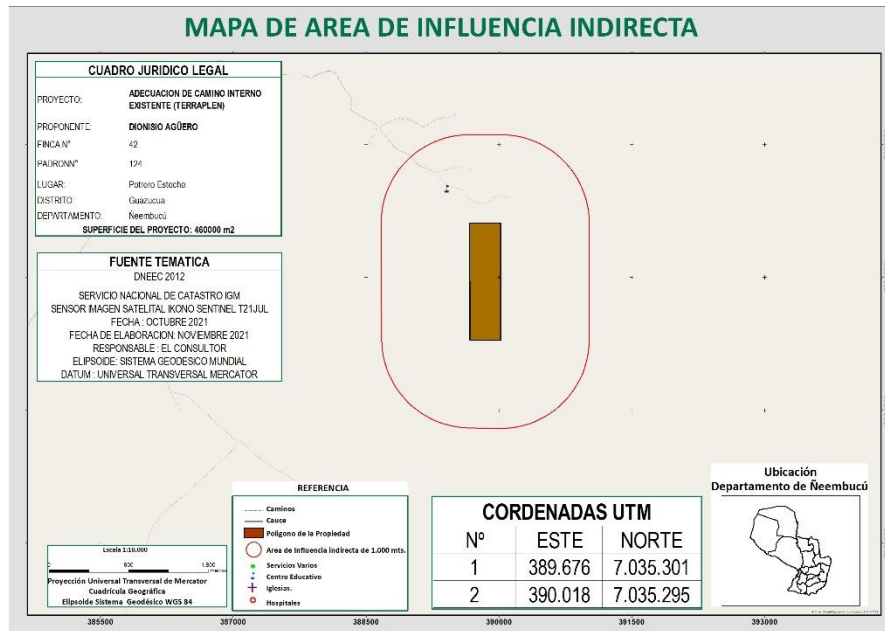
MAPA DE AREA DE INFLUENCIA INDIRECTA

CUADRO JURIDICO LEGAL

| | |
|---|---|
| PROYECTO: | ADECUACION DE CAMINO INTERNO EXISTENTE (TERRAPLEN) |
| PROPONENTE: | DIONISIO AGÜERO |
| FINCA N° | 42 |
| PADRONN° | 124 |
| LUGAR: | Potrero Estecho |
| DISTRITO: | Guazucua |
| DEPARTAMENTO: | Ñeembucú |

SUPERFICIE DEL PROYECTO: 460000 m2

FUENTE TEMATICA
DNEEC 2012
SERVICIO NACIONAL DE CATASTRO IGM
SENSOR IMAGEN SATELITAL IKONO SENTINEL T21JUL
FECHA : OCTUBRE 2021
FECHA DE ELABORACION: NOVIEMBRE 2021
RESPONSABLE : EL CONSULTOR
ELIPSOIDE: SISTEMA GEODESICO MUNDIAL
DATUM : UNIVERSAL TRANSVERSAL MERCATOR

Escala 1:10.000
0 800 1.600
Proyección Universal Transversal de Mercator
Cuadrícula Geográfica
Elipsoide Sistema Geodésico WGS 84

REFERENCIA
Caminos
Cauce
Polígono de la Propiedad
Area de Influencia indirecta de 1.000 mts.
Servicios Varios
Centro Educativo
Iglesias.
Hospitales

CORDENADAS UTM

| N° | ESTE | NORTE |
|---|---|---|
| 1 | 389.676 | 7.035.301 |
| 2 | 390.018 | 7.035.295 |

Ubicación
Departamento de Ñeembucú

385500 387000 388500 390000 391500 393000